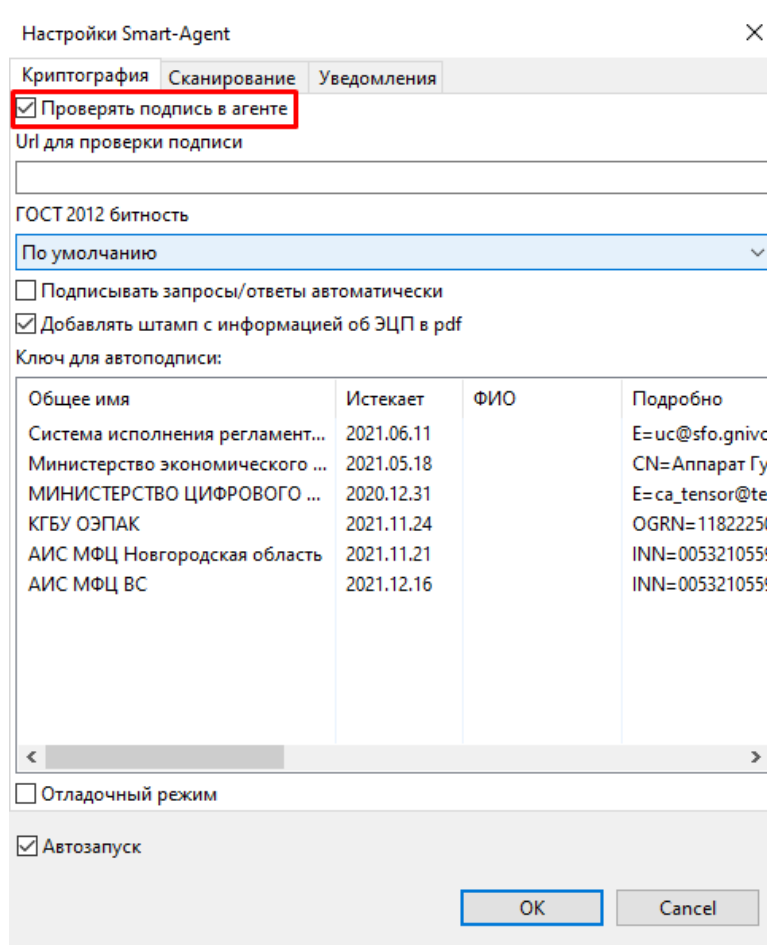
Настройки Smart-Agent

Криптография | Сканирование | Уведомления

☑ Проверять подпись в агенте

Url для проверки подписи

ГОСТ 2012 битность

По умолчанию

☐ Подписывать запросы/ответы автоматически

☑ Добавлять штамп с информацией об ЭЦП в pdf

Ключ для автоподписи:

| Общее имя | Истекает | ФИО | Подробно |
|---|---|---|---|
| Система исполнения регламент... | 2021.06.11 | | E=uc@sfo.gnivc |
| Министерство экономического ... | 2021.05.18 | | CN=Аппарат Гу |
| МИНИСТЕРСТВО ЦИФРОВОГО ... | 2020.12.31 | | E=ca_tensor@te |
| КГБУ ОЭПАК | 2021.11.24 | | OGRN=1182225 |
| АИС МФЦ Новгородская область | 2021.11.21 | | INN=005321055 |
| АИС МФЦ ВС | 2021.12.16 | | INN=005321055 |

☐ Отладочный режим

☑ Автозапуск

OK

Cancel